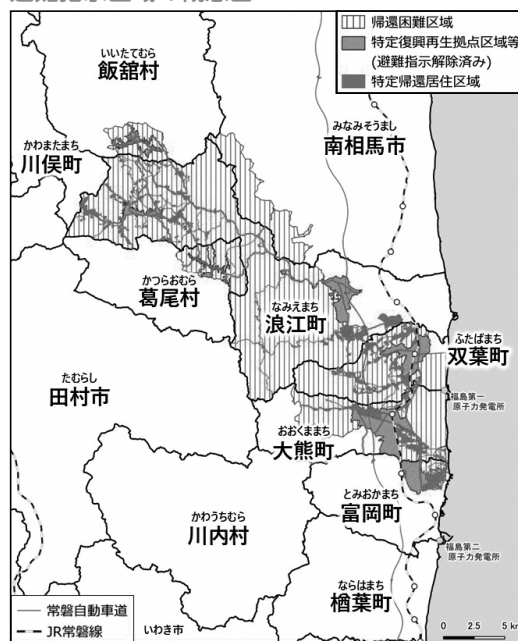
帰還困難区域
特定復興再生拠点区域等
(避難指示解除済み)
特定帰還居住区域

いいたてむら
飯舘村

みなみそうまし
南相馬市

かわまたまち
川俣町

かつらおむら
葛尾村

なみえまち
浪江町

ふたばまち
双葉町

福島第一
原子力発電所

たむらし
田村市

おおくままち
大熊町

とみおかまち
富岡町

かわうちむら
川内村

福島第二
原子力発電所

ならはまち
楢葉町

常磐自動車道
JR常磐線
いわき市

0 2.5 5 km